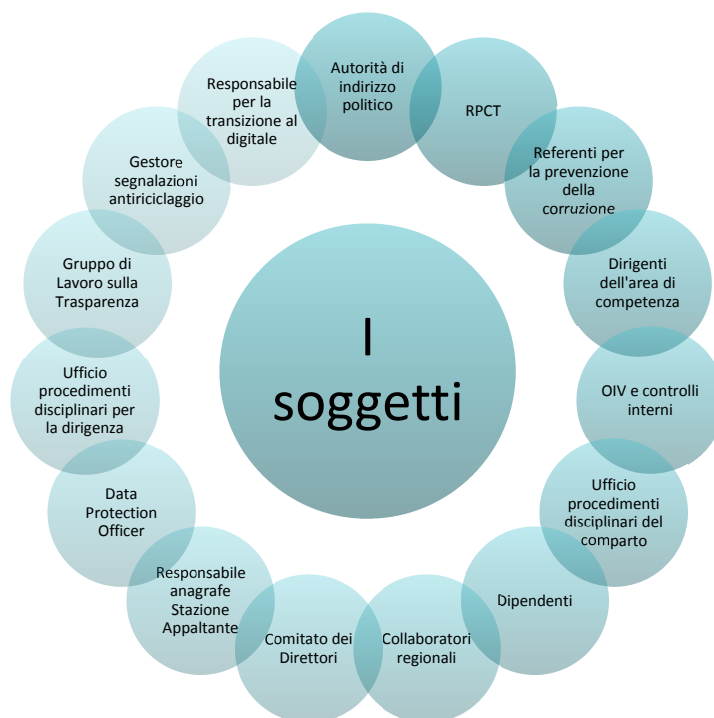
I soggetti

Autorità di indirizzo politico

RPCT

Referenti per la prevenzione della corruzione

Dirigenti dell'area di competenza

OIV e controlli interni

Ufficio procedimenti disciplinari del comparto

Dipendenti

Collaboratori regionali

Comitato dei Direttori

Responsabile anagrafe Stazione Appaltante

Data Protection Officer

Ufficio procedimenti disciplinari per la dirigenza

Gruppo di Lavoro sulla Trasparenza

Gestore segnalazioni antiriciclaggio

Responsabile per la transizione al digitale